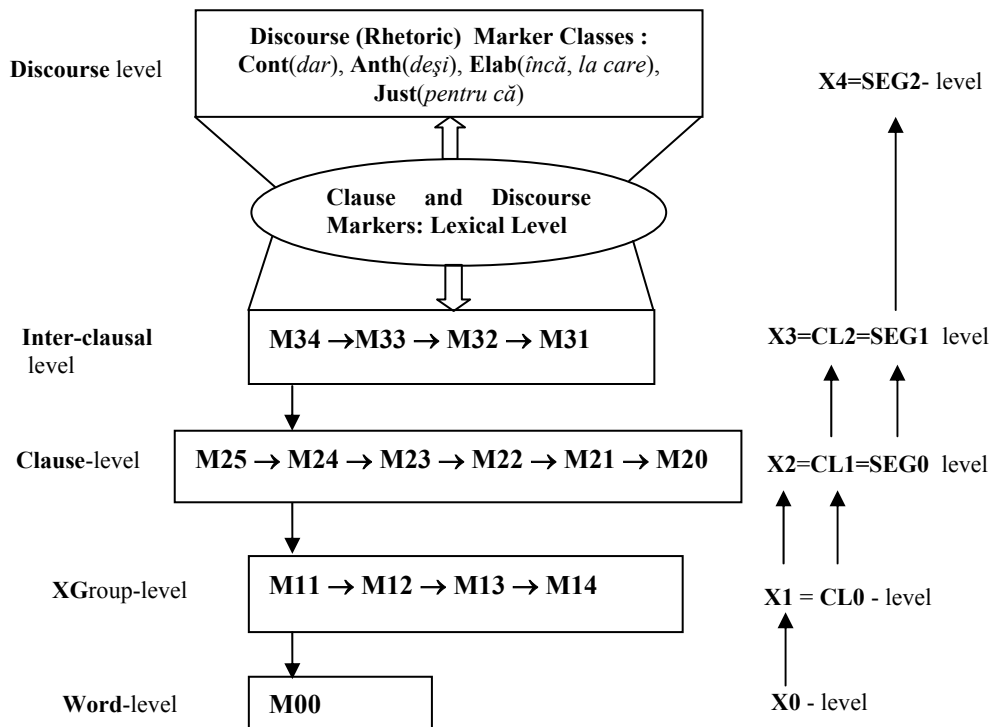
Discourse level

Discourse (Rhetoric) Marker Classes : Cont(dar), Anth(deşi), Elab(încă, la care), Just(pentru că)

X4=SEG2- level

Clause and Discourse Markers: Lexical Level

Inter-clausal level

M34 →M33 → M32 → M31

X3=CL2=SEG1 level

Clause-level

M25 → M24 → M23 → M22 → M21 → M20

X2=CL1=SEG0 level

XGroup-level

M11 → M12 → M13 → M14

X1 = CL0 - level

Word-level

M00

X0 - level